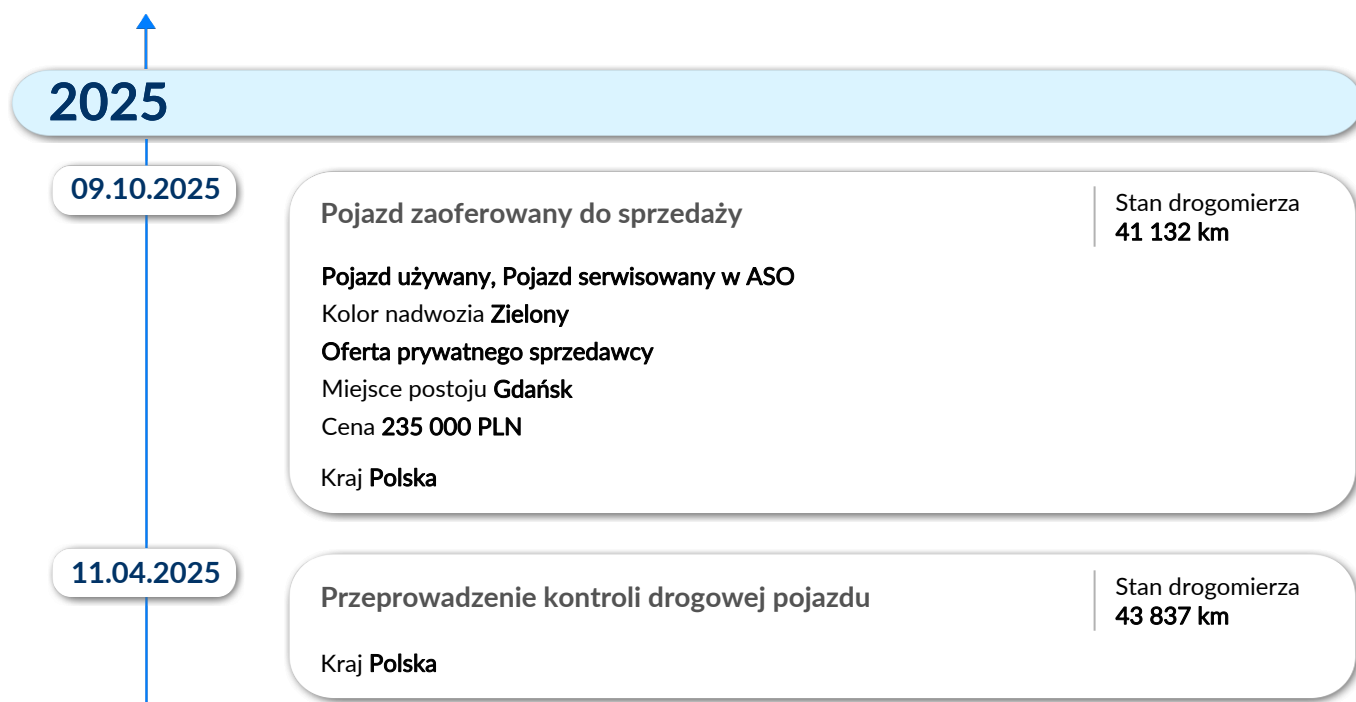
2025

09.10.2025

Pojazd zaoferowany do sprzedaży

Stan drogomierza
41 132 km

Pojazd używany, Pojazd serwisowany w ASO
Kolor nadwozia Zielony
Oferta prywatnego sprzedawcy
Miejsce postoju Gdańsk
Cena 235 000 PLN

Kraj Polska

11.04.2025

Przeprowadzenie kontroli drogowej pojazdu

Stan drogomierza
43 837 km

Kraj Polska